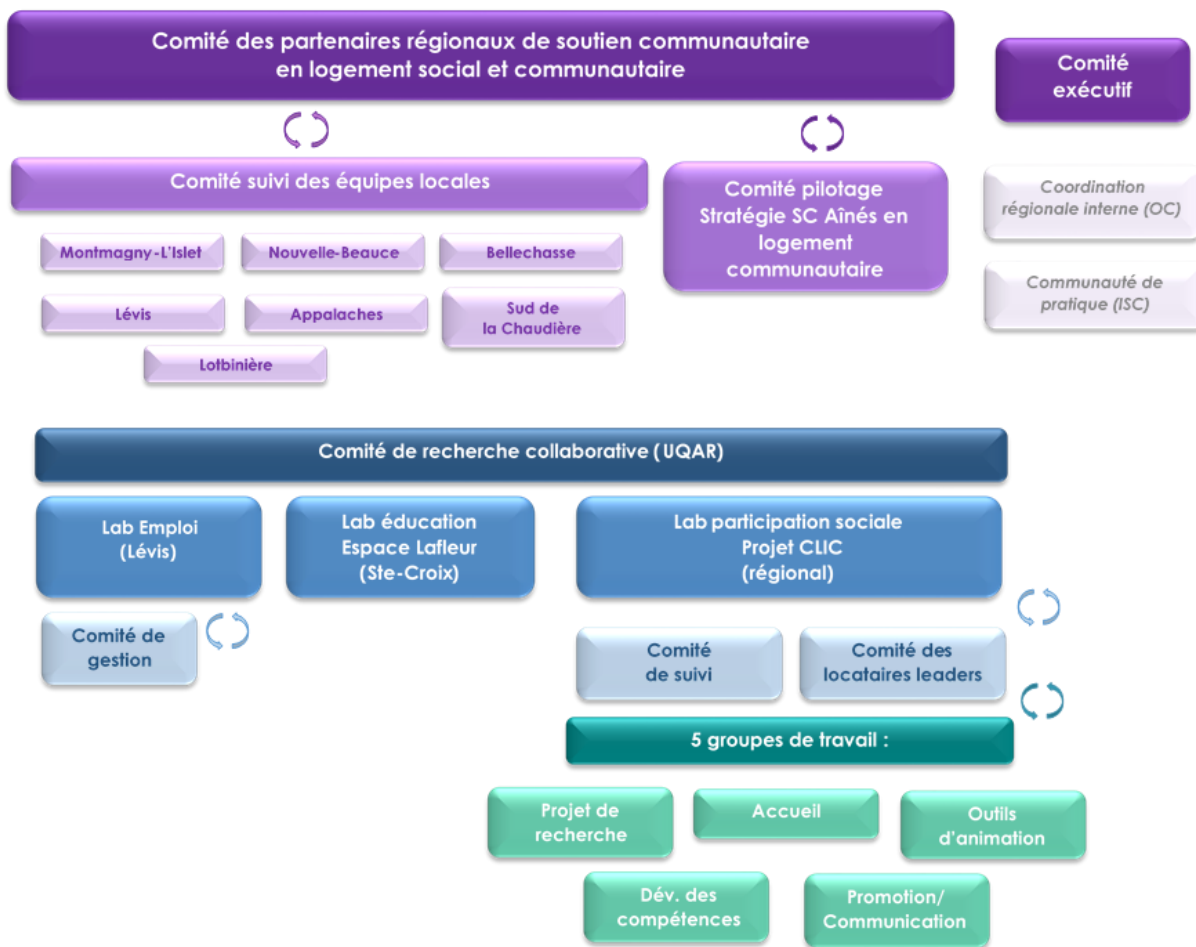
Comité des partenaires régionaux de soutien communautaire en logement social et communautaire

Comité exécutif

Comité suivi des équipes locales

Comité pilotage Stratégie SC Aînés en logement communautaire

Coordination régionale interne (OC)

Communauté de pratique (ISC)

Montmagny-L'Islet

Nouvelle-Beauce

Bellechasse

Lévis

Appalaches

Sud de la Chaudière

Lotbinière

Comité de recherche collaborative (UQAR)

Lab Emploi (Lévis)

Lab éducation Espace Lafleur (Ste-Croix)

Lab participation sociale Projet CLIC (régional)

Comité de gestion

Comité de suivi

Comité des locataires leaders

5 groupes de travail :

Projet de recherche

Accueil

Outils d'animation

Dév. des compétences

Promotion/ Communication